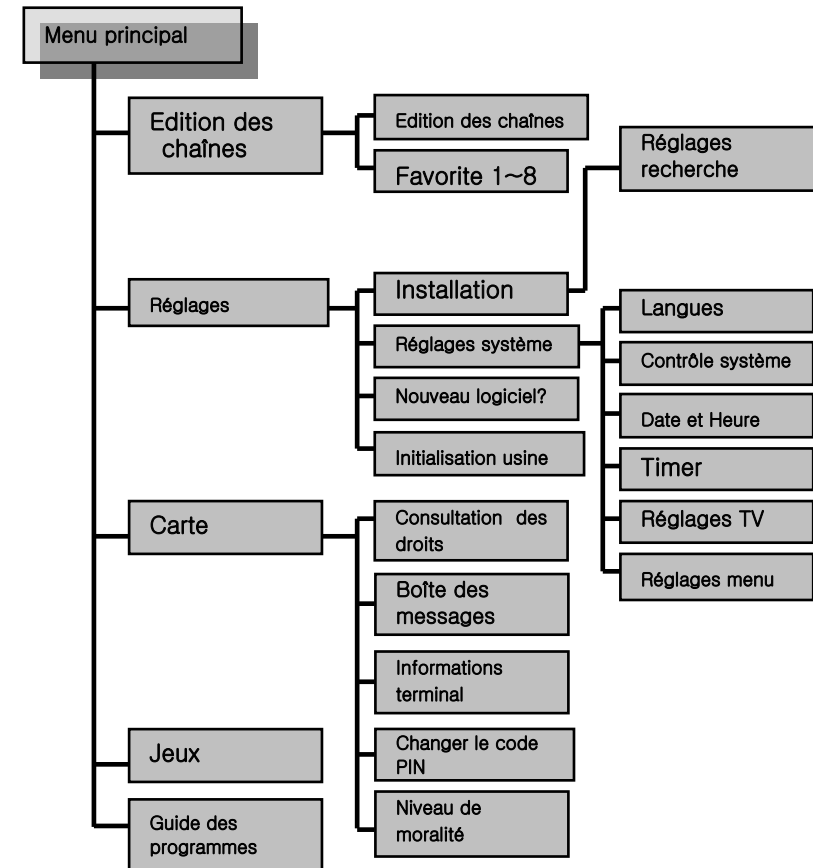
Menu principal

Edition des chaînes

Edition des chaînes

Favorite 1~8

Réglages recherche

Réglages

Installation

Réglages système

Nouveau logiciel?

Initialisation usine

Langues

Contrôle système

Date et Heure

Timer

Réglages TV

Réglages menu

Carte

Consultation des droits

Boîte des messages

Informations terminal

Changer le code PIN

Niveau de moralité

Jeux

Guide des programmes